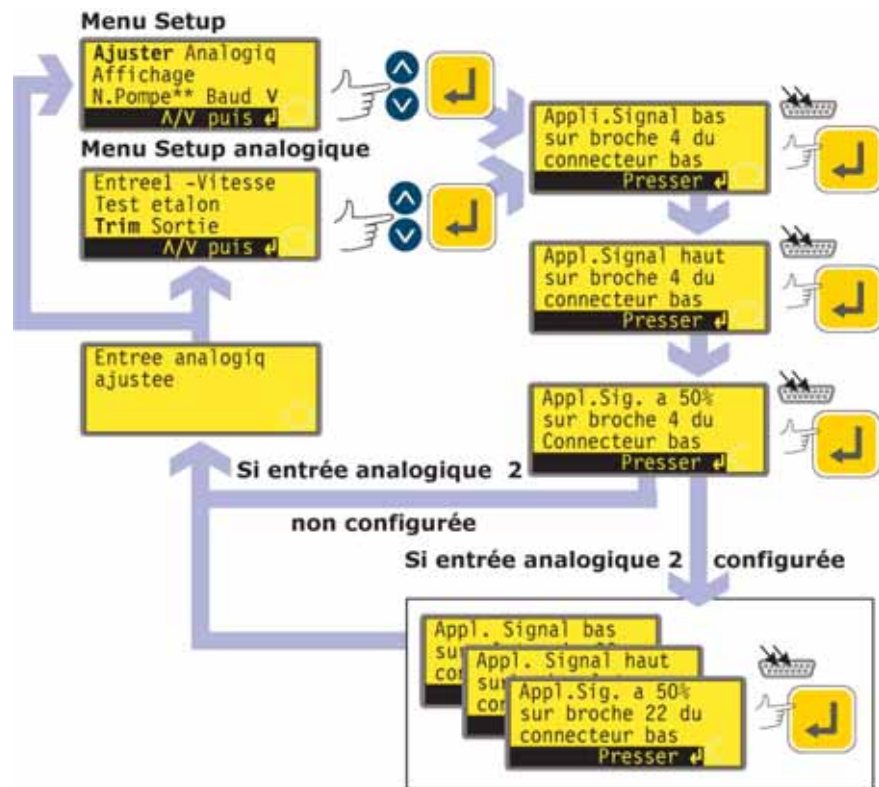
Menu Setup

Ajuster Analogiq
Affichage
N.Pompe** Baud V
Λ/V puis ↵

Menu Setup analogique

Entreel -Vitesse
Test etalon
Trim Sortie
Λ/V puis ↵

Entree analogiq
ajustee

Appli.Signal bas
sur broche 4 du
connecteur bas
Presser ↵

Appl.Signal haut
sur broche 4 du
connecteur bas
Presser ↵

Appl.Sig. a 50%
sur broche 4 du
Connecteur bas
Presser ↵

Si entrée analogique 2

non configurée

Si entrée analogique 2 configurée

Appl. Signal bas
sur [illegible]
con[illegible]

Appl. Signal haut
su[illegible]
con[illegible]

Appl.Sig. a 50%
sur broche 22 du
connecteur bas
Presser ↵